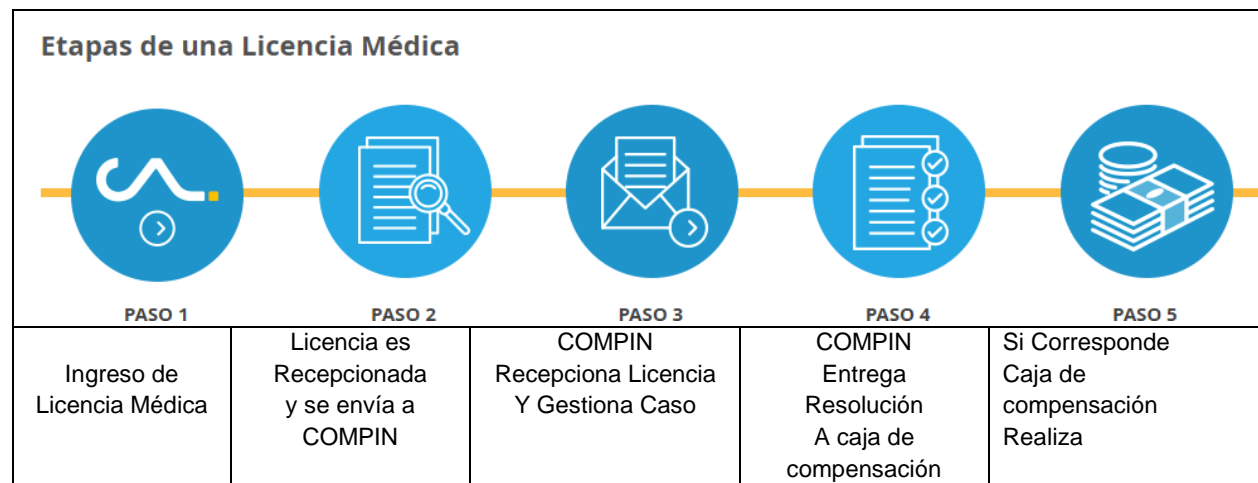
Etapas de una Licencia Médica

| PASO 1 | PASO 2 | PASO 3 | PASO 4 | PASO 5 |
|---|---|---|---|---|
| Ingreso de Licencia Médica | Licencia es Recepcionada y se envía a COMPIN | COMPIN Recepciona Licencia Y Gestiona Caso | COMPIN Entrega Resolución A caja de compensación | Si Corresponde Caja de compensación Realiza |